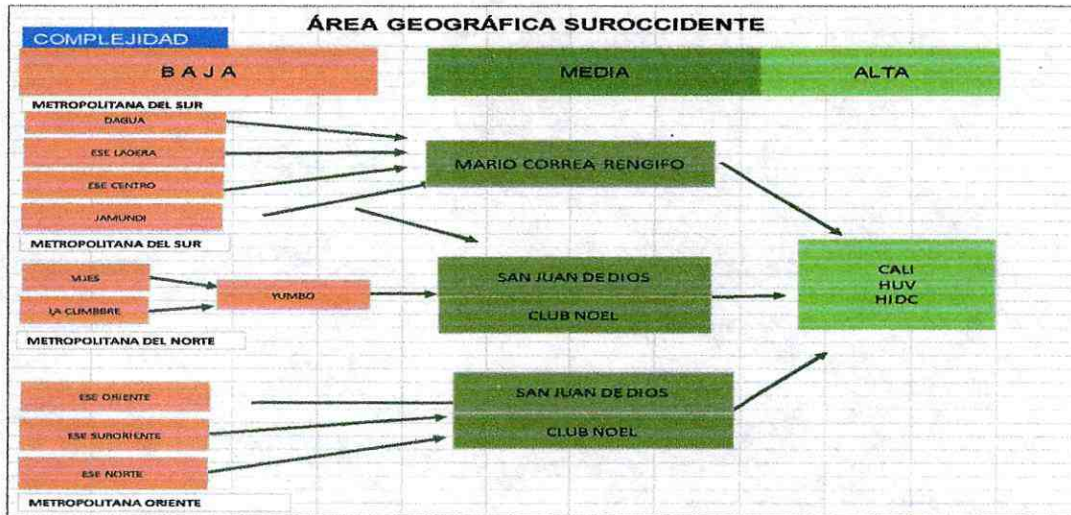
ÁREA GEOGRÁFICA SUROCCIDENTE

COMPLEJIDAD

BAJA

MEDIA

ALTA

METROPOLITANA DEL SUR

DAGUA

ESE LADERA

ESE CENTRO

JAMUNDI

MARIO CORREA RENGIFO

METROPOLITANA DEL SUR

VIJES

LA CUMBRE

YUMBO

SAN JUAN DE DIOS

CLUB NOEL

CALI
HUV
HIDC

METROPOLITANA DEL NORTE

ESE ORIENTE

ESE SURORIENTE

ESE NORTE

SAN JUAN DE DIOS

CLUB NOEL

METROPOLITANA ORIENTE